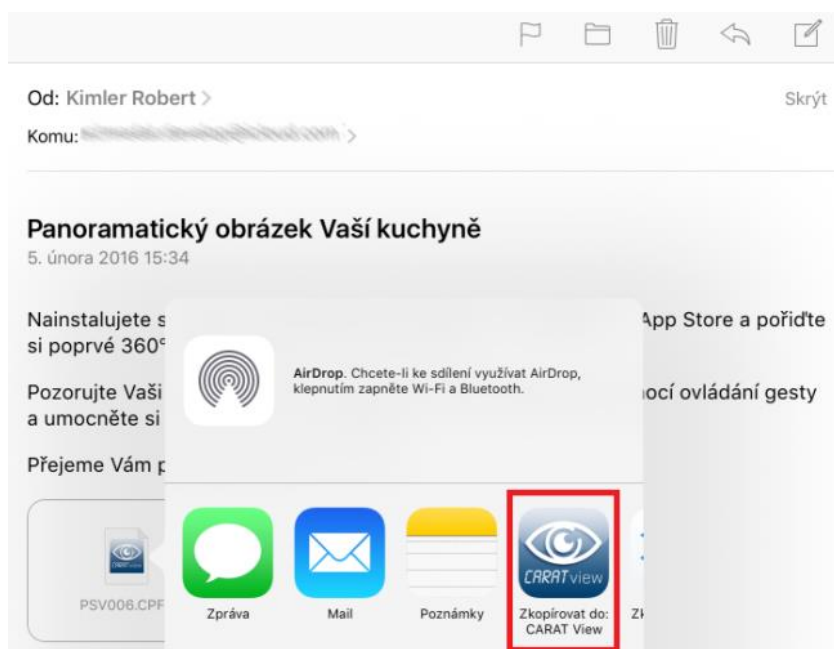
Od: Kimler Robert >

Skrýt

Komu: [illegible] >

Panoramatický obrázek Vaší kuchyně

5. února 2016 15:34

Nainstalujete s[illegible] App Store a pořiďte si poprvé 360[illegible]

Pozorujte Vaši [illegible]ocí ovládání gesty a umocněte si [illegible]

Přejeme Vám p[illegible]

AirDrop. Chcete-li ke sdílení využívat AirDrop, klepnutím zapněte Wi-Fi a Bluetooth.

CARAT view

PSV006.CPF

Zpráva

Mail

Poznámky

CARAT view

Zkopírovat do: CARAT View

Zk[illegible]